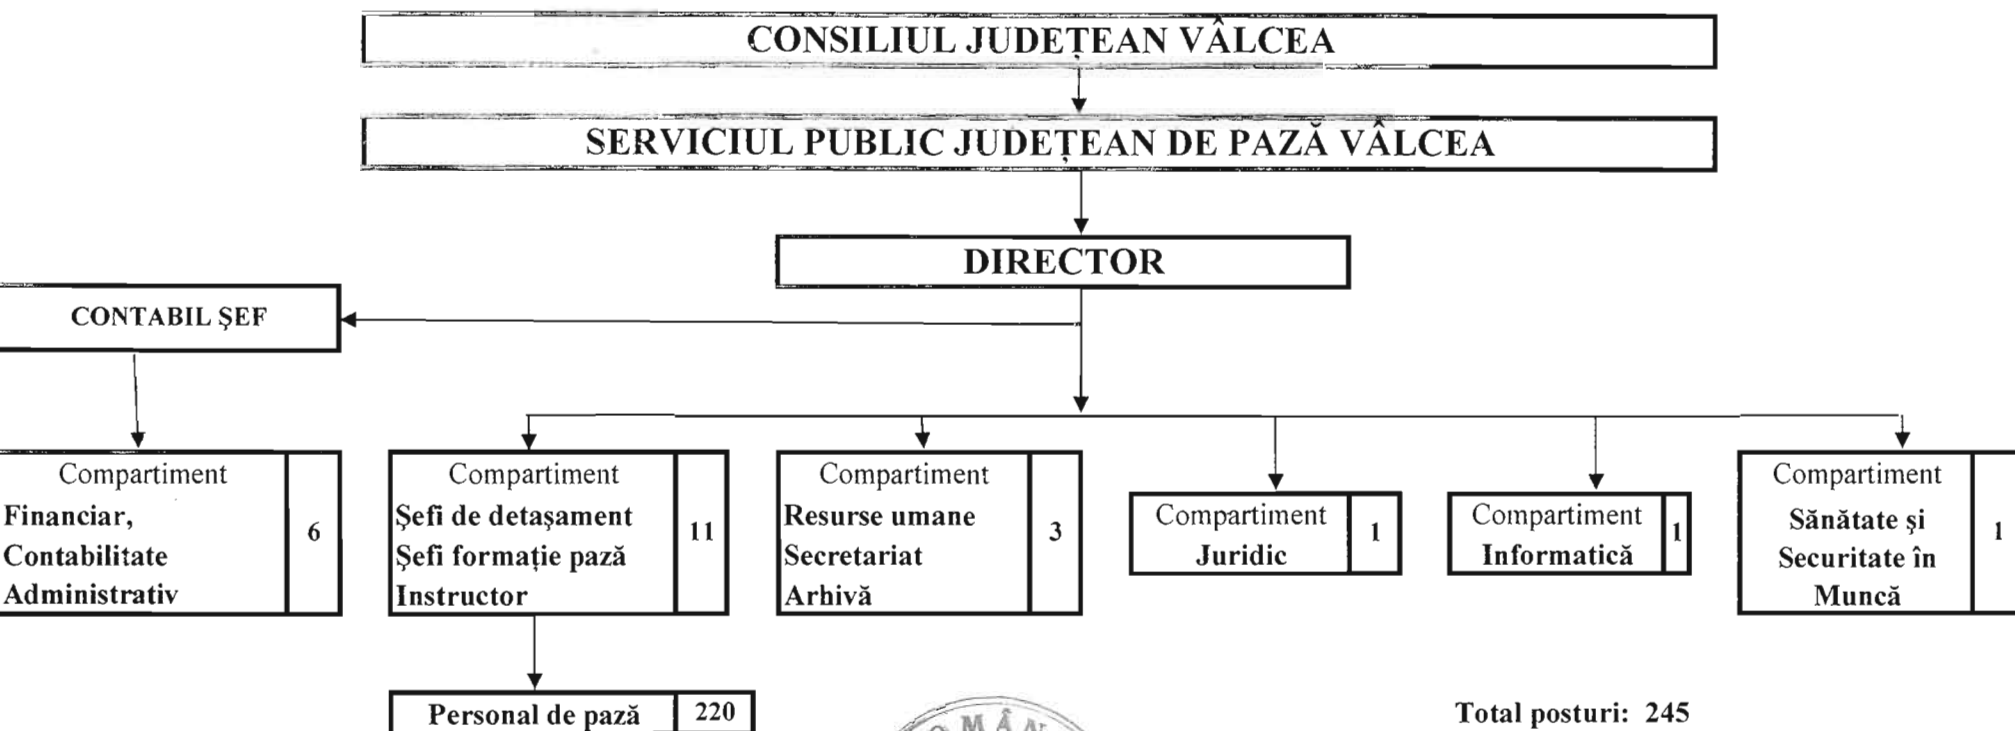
CONSILIUL JUDEȚEAN VÂLCEA

SERVICIUL PUBLIC JUDEȚEAN DE PAZĂ VÂLCEA

DIRECTOR

CONTABIL ŞEF

| Compartiment Financiar, Contabilitate Administrativ | 6 |
|---|---|

| Compartiment Şefi de detaşament Şefi formație pază Instructor | 11 |
|---|---|

| Compartiment Resurse umane Secretariat Arhivă | 3 |
|---|---|

| Compartiment Juridic | 1 |
|---|---|

| Compartiment Informatică | 1 |
|---|---|

| Compartiment Sănătate şi Securitate în Muncă | 1 |
|---|---|

| Personal de pază | 220 |
|---|---|

Total posturi: 245

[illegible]OMÂN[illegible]